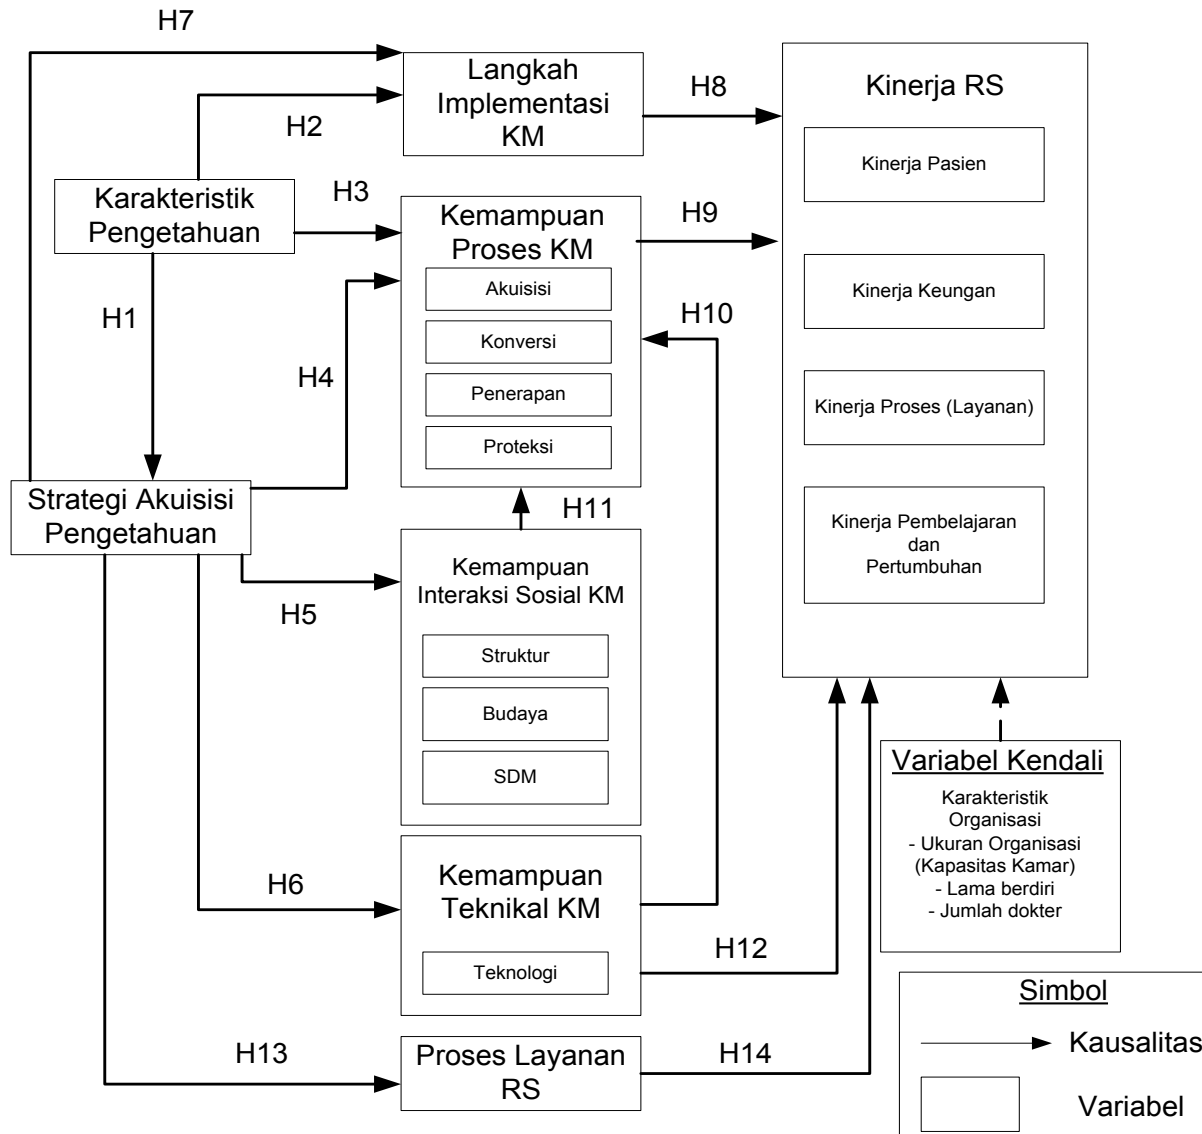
H7

Langkah Implementasi KM

H8

Kinerja RS

Kinerja Pasien

H2

Karakteristik Pengetahuan

H3

Kemampuan Proses KM

H9

Akuisisi

Kinerja Keungan

H1

Konversi

H10

H4

Penerapan

Kinerja Proses (Layanan)

Proteksi

Strategi Akuisisi Pengetahuan

H11

Kinerja Pembelajaran dan Pertumbuhan

Kemampuan Interaksi Sosial KM

H5

Struktur

Budaya

SDM

Variabel Kendali

Karakteristik Organisasi
- Ukuran Organisasi (Kapasitas Kamar)
- Lama berdiri
- Jumlah dokter

H6

Kemampuan Teknikal KM

H12

Teknologi

Simbol

Kausalitas

H13

Proses Layanan RS

H14

Variabel